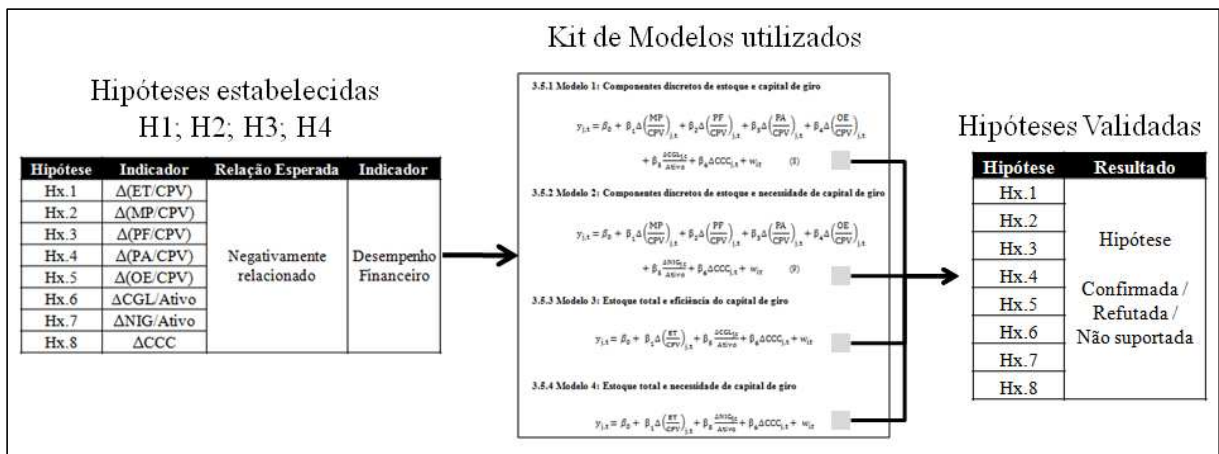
Kit de Modelos utilizados

Hipóteses estabelecidas
H1; H2; H3; H4

| Hipótese | Indicador | Relação Esperada | Indicador |
|---|---|---|---|
| Hx.1 | $\Delta$(ET/CPV) | Negativamente relacionado | Desempenho Financeiro |
| Hx.2 | $\Delta$(MP/CPV) | | |
| Hx.3 | $\Delta$(PF/CPV) | | |
| Hx.4 | $\Delta$(PA/CPV) | | |
| Hx.5 | $\Delta$(OE/CPV) | | |
| Hx.6 | $\Delta$CGL/Ativo | | |
| Hx.7 | $\Delta$NIG/Ativo | | |
| Hx.8 | $\Delta$CCC | | |

3.5.1 Modelo 1: Componentes discretos de estoque e capital de giro

$y_{i,t} = \beta_0 + \beta_1\Delta\left(\frac{MP}{CPV}\right)_{i,t} + \beta_2\Delta\left(\frac{PF}{CPV}\right)_{i,t} + \beta_3\Delta\left(\frac{PA}{CPV}\right)_{i,t} + \beta_4\Delta\left(\frac{OE}{CPV}\right)_{i,t} + \beta_5\frac{\Delta CGL_{i,t}}{Ativo} + \beta_6\Delta CCC_{i,t} + w_{i,t}$ (8)

3.5.2 Modelo 2: Componentes discretos de estoque e necessidade de capital de giro

$y_{i,t} = \beta_0 + \beta_1\Delta\left(\frac{MP}{CPV}\right)_{i,t} + \beta_2\Delta\left(\frac{PF}{CPV}\right)_{i,t} + \beta_3\Delta\left(\frac{PA}{CPV}\right)_{i,t} + \beta_4\Delta\left(\frac{OE}{CPV}\right)_{i,t} + \beta_5\frac{\Delta NIG_{i,t}}{Ativo} + \beta_6\Delta CCC_{i,t} + w_{i,t}$ (9)

3.5.3 Modelo 3: Estoque total e eficiência do capital de giro

$y_{i,t} = \beta_0 + \beta_1\Delta\left(\frac{ET}{CPV}\right)_{i,t} + \beta_5\frac{\Delta CGL_{i,t}}{Ativo} + \beta_6\Delta CCC_{i,t} + w_{i,t}$

3.5.4 Modelo 4: Estoque total e necessidade de capital de giro

$y_{i,t} = \beta_0 + \beta_1\Delta\left(\frac{ET}{CPV}\right)_{i,t} + \beta_5\frac{\Delta NIG_{i,t}}{Ativo} + \beta_6\Delta CCC_{i,t} + w_{i,t}$

Hipóteses Validadas

| Hipótese | Resultado |
|---|---|
| Hx.1 | Hipótese Confirmada / Refutada / Não suportada |
| Hx.2 | |
| Hx.3 | |
| Hx.4 | |
| Hx.5 | |
| Hx.6 | |
| Hx.7 | |
| Hx.8 | |